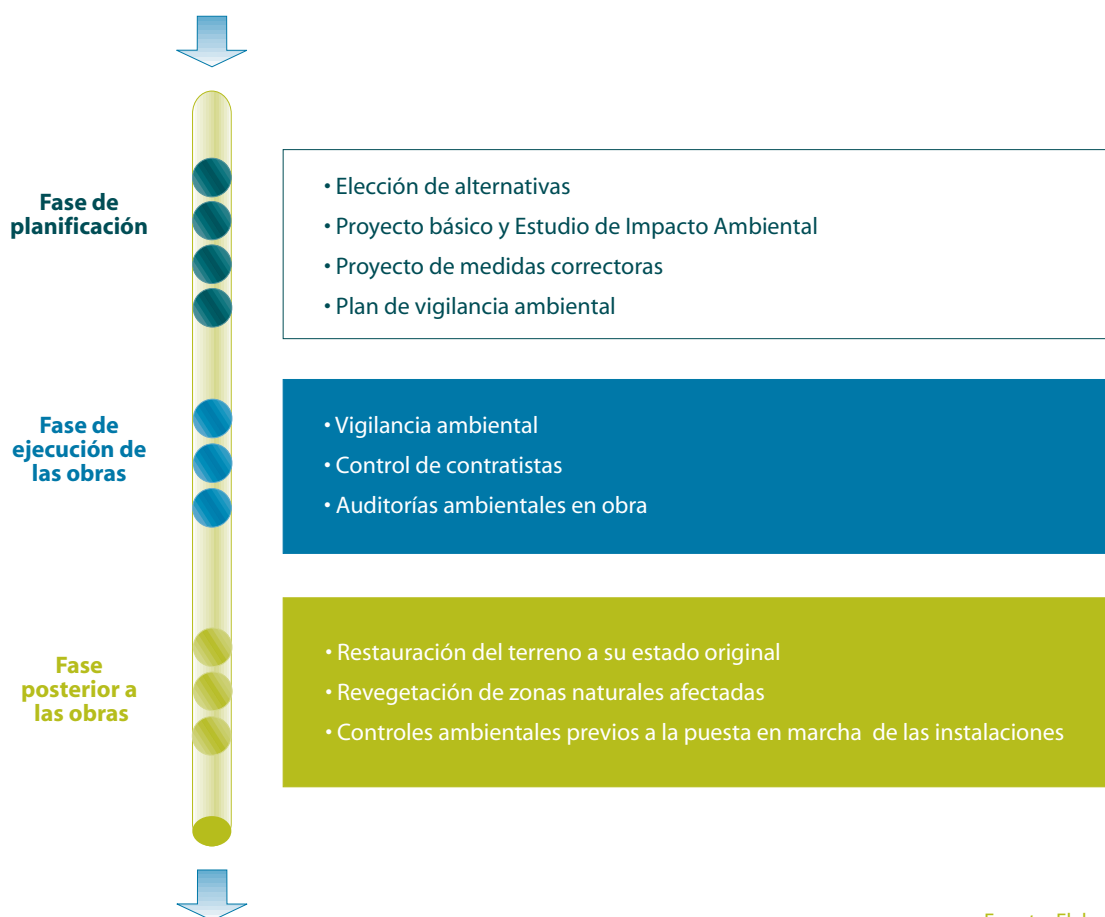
Fase de planificación

• Elección de alternativas
• Proyecto básico y Estudio de Impacto Ambiental
• Proyecto de medidas correctoras
• Plan de vigilancia ambiental

Fase de ejecución de las obras

• Vigilancia ambiental
• Control de contratistas
• Auditorías ambientales en obra

Fase posterior a las obras

• Restauración del terreno a su estado original
• Revegetación de zonas naturales afectadas
• Controles ambientales previos a la puesta en marcha de las instalaciones

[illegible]